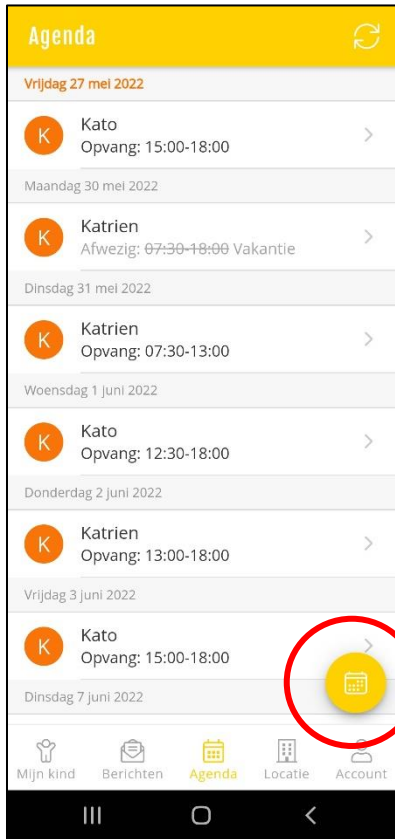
Agenda

Vrijdag 27 mei 2022

K Kato
Opvang: 15:00-18:00

Maandag 30 mei 2022

K Katrien
Afwezig: ~~07:30-18:00~~ Vakantie

Dinsdag 31 mei 2022

K Katrien
Opvang: 07:30-13:00

Woensdag 1 juni 2022

K Kato
Opvang: 12:30-18:00

Donderdag 2 juni 2022

K Katrien
Opvang: 13:00-18:00

Vrijdag 3 juni 2022

K Kato
Opvang: 15:00-18:00

Dinsdag 7 juni 2022

Mijn kind Berichten Agenda Locatie Account